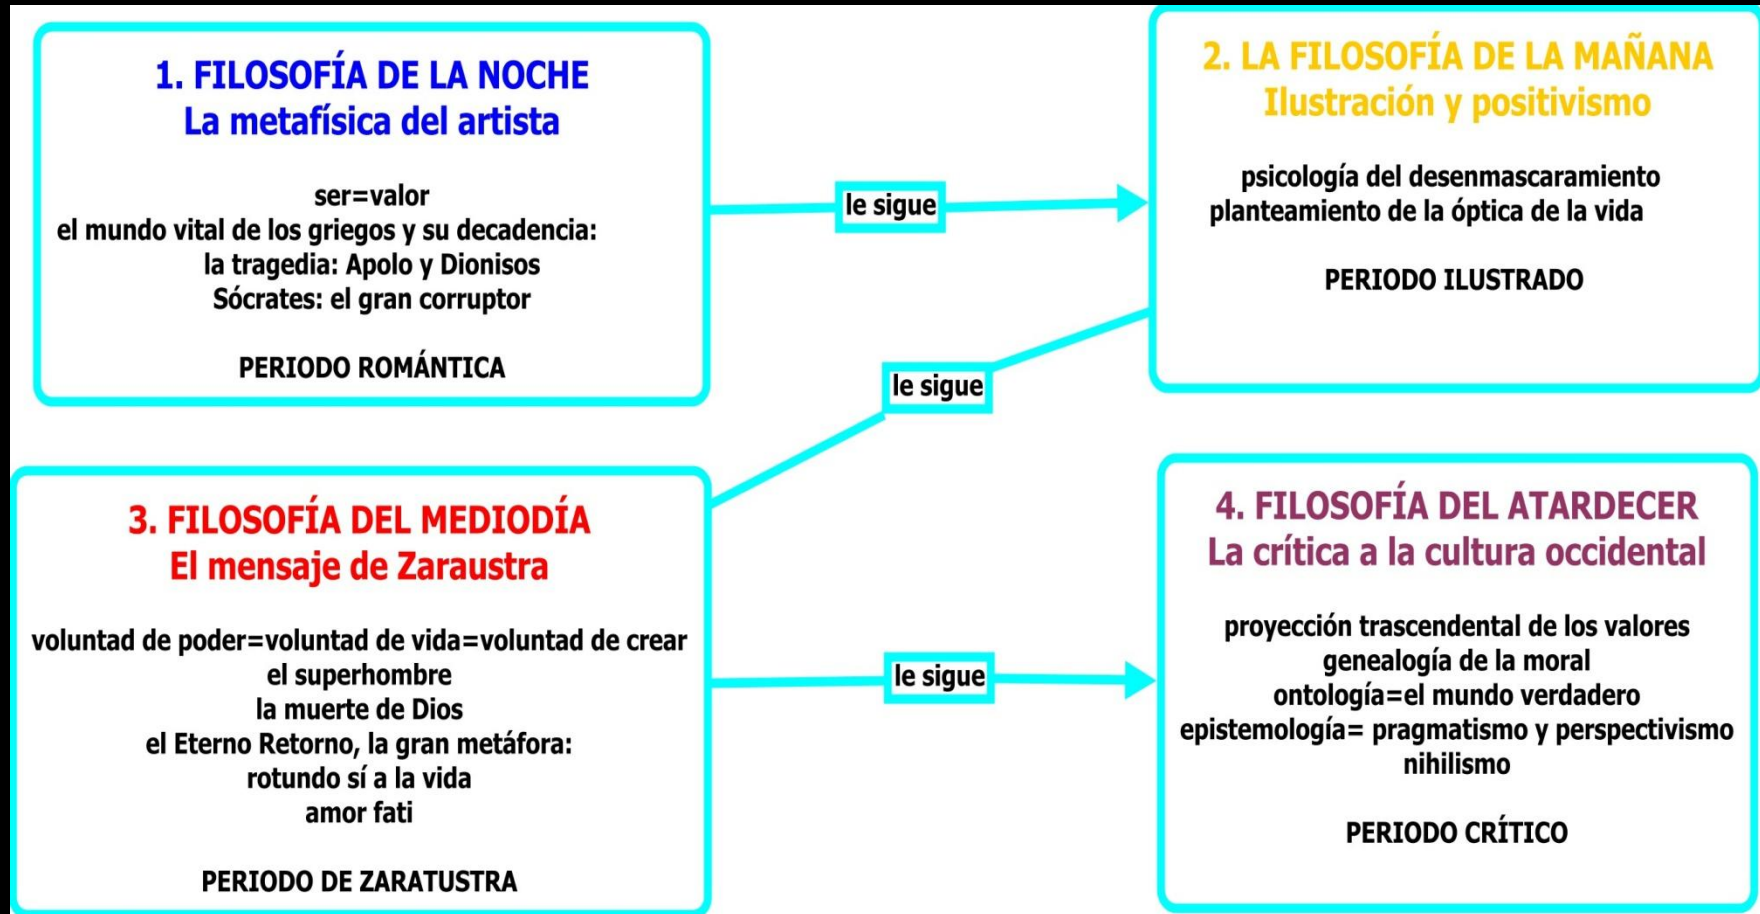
1. FILOSOFÍA DE LA NOCHE
La metafísica del artista

ser=valor
el mundo vital de los griegos y su decadencia:
la tragedia: Apolo y Dionisos
Sócrates: el gran corruptor

PERIODO ROMÁNTICA

le sigue

2. LA FILOSOFÍA DE LA MAÑANA
Ilustración y positivismo

psicología del desenmascaramiento
planteamiento de la óptica de la vida

PERIODO ILUSTRADO

le sigue

3. FILOSOFÍA DEL MEDIODÍA
El mensaje de Zaraustra

voluntad de poder=voluntad de vida=voluntad de crear
el superhombre
la muerte de Dios
el Eterno Retorno, la gran metáfora:
rotundo sí a la vida
amor fati

PERIODO DE ZARATUSTRA

le sigue

4. FILOSOFÍA DEL ATARDECER
La crítica a la cultura occidental

proyección trascendental de los valores
genealogía de la moral
ontología=el mundo verdadero
epistemología= pragmatismo y perspectivismo
nihilismo

PERIODO CRÍTICO